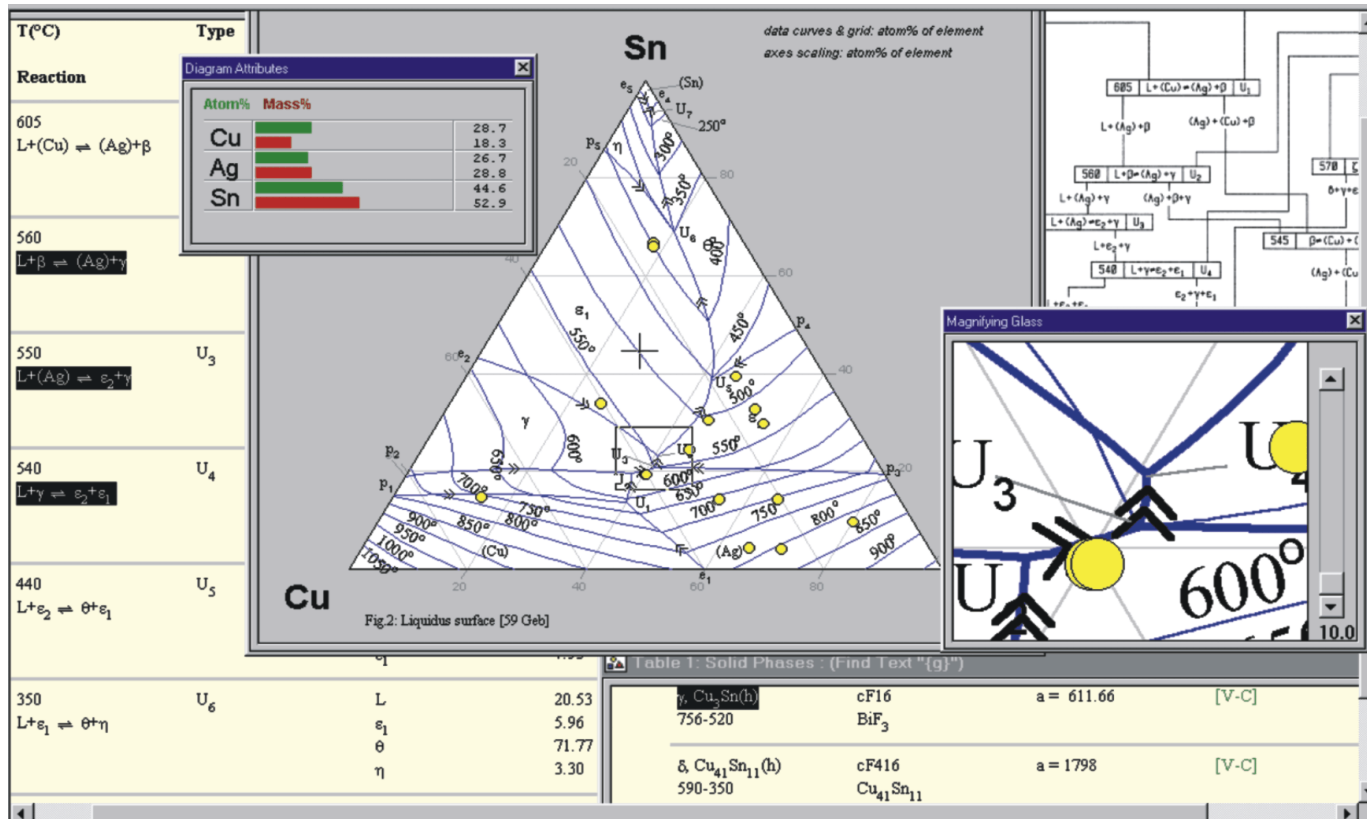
T(°C) Type
Reaction

605
L+(Cu) ⇌ (Ag)+β

560
L+β ⇌ (Ag)+γ

550 $U_3$
L+(Ag) ⇌ $\varepsilon_2$+γ

540 $U_4$
L+γ ⇌ $\varepsilon_2$+$\varepsilon_1$

440 $U_5$
L+$\varepsilon_2$ ⇌ θ+$\varepsilon_1$

350 $U_6$
L+$\varepsilon_1$ ⇌ θ+η

| | |
|---|---|
| L | 20.53 |
| $\varepsilon_1$ | 5.96 |
| θ | 71.77 |
| η | 3.30 |

Diagram Attributes
Atom% Mass%

| | |
|---|---|
| Cu | 28.7 |
| | 18.3 |
| Ag | 26.7 |
| | 28.8 |
| Sn | 44.6 |
| | 52.9 |

Sn
data curves & grid: atom% of element
axes scaling: atom% of element
$e_5$ (Sn) $e_4$ $U_7$ 250° $p_5$ η 300° 350° $U_6$ θ 400° 20 80 40 60 $\varepsilon_1$ 550° 450° $p_4$ 60 $e_2$ 40 $U_5$ 500° $\varepsilon_2$ γ 600° 650° $U_3$ U 550° $p_2$ $p_1$ $p_3$ 20 700° 600° 650° $U_1$ 700° 750° 800° 850° 750° 800° 850° 900° 950° 1000° 1050° (Cu) (Ag) 900° 20 40 $e_1$ 60 80
Cu
Fig.2: Liquidus surface [59 Geb]

605 L+(Cu)=(Ag)+β $U_1$
L+(Ag)+β (Ag)+(Cu)+β
560 L+β=(Ag)+γ $U_2$
L+(Ag)+γ (Ag)+β+γ
L+(Ag)=$\varepsilon_2$+γ $U_3$
L+$\varepsilon_2$+γ
540 L+γ=$\varepsilon_2$+$\varepsilon_1$ $U_4$
$\varepsilon_2$+γ+$\varepsilon_1$
570
δ+γ+
545 β=(Cu)+
(Ag)+(Cu

Magnifying Glass
$U_3$ U 600° U 10.0

Table 1: Solid Phases : (Find Text "{g}")

| | | | |
|---|---|---|---|
| γ, $Cu_3Sn$(h) 756-520 | cF16 $BiF_3$ | a = 611.66 | [V-C] |
| δ, $Cu_{41}Sn_{11}$(h) 590-350 | cF416 $Cu_{41}Sn_{11}$ | a = 1798 | [V-C] |